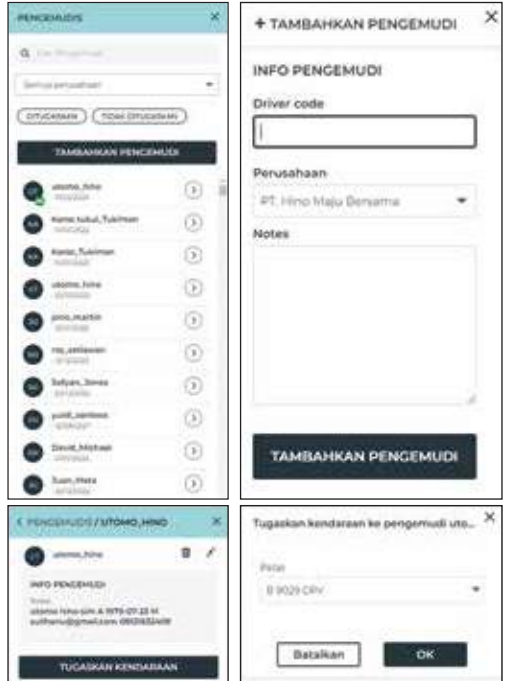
PENGEMUDI ×

Cari Pengemudi

Semua perusahaan

DITUGASKAN TIDAK DITUGASKAN

TAMBAHKAN PENGEMUDI

utomo_hino

komo_tukul_Tukimen

komo_Tukimen

utomo_hino

pino_martin

rio_setiawan

Sofyan_Jones

yusid_sembee

David_Michael

Suan_Mata

+ TAMBAHKAN PENGEMUDI ×

INFO PENGEMUDI

Driver code

Perusahaan

PT. Hino Maju Bersama

Notes

TAMBAHKAN PENGEMUDI

< PENGEMUDI / UTOMO_HINO ×

utomo_hino

INFO PENGEMUDI

Notes
utomo hino sim A 1979-07-22 H suthenu@gmail.com 0812632409

TUGASKAN KENDARAAN

Tugaskan kendaraan ke pengemudi uto... ×

Pelat

B 9029 CRV

Batalkan OK